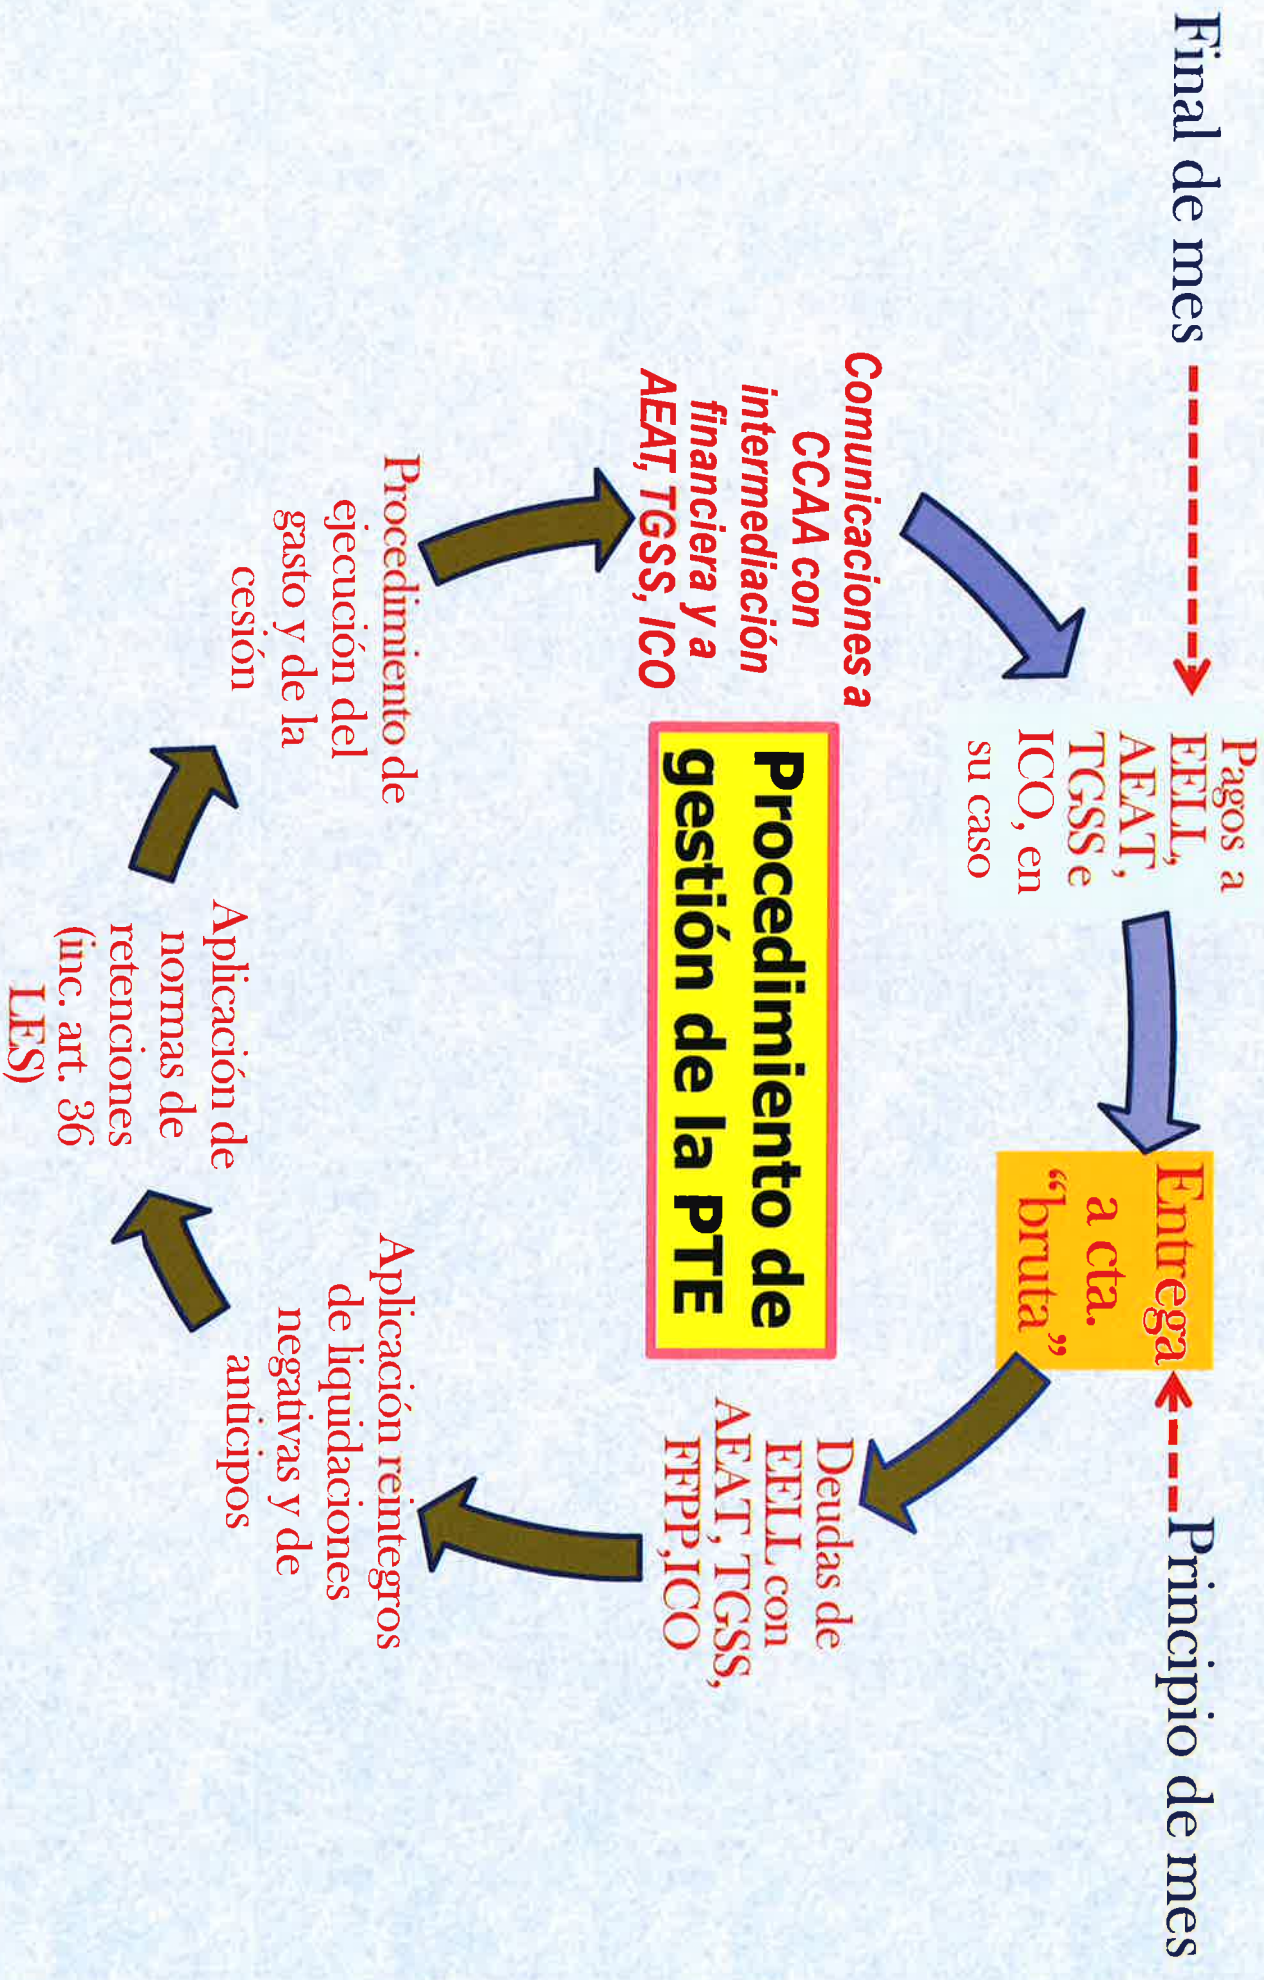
Final de mes

Principio de mes

Pagos a EELL, AEAT, TGSS e ICO, en su caso

Entrega a cta. "bruta"

Deudas de EELL con AEAT, TGSS, FFPP, ICO

Aplicación reintegros de liquidaciones negativas y de anticipos

Aplicación de normas de retenciones (inc. art. 36 LES)

Procedimiento de ejecución del gasto y de la cesión

Comunicaciones a CCAA con intermediación financiera y a AEAT, TGSS, ICO

Procedimiento de gestión de la PTE